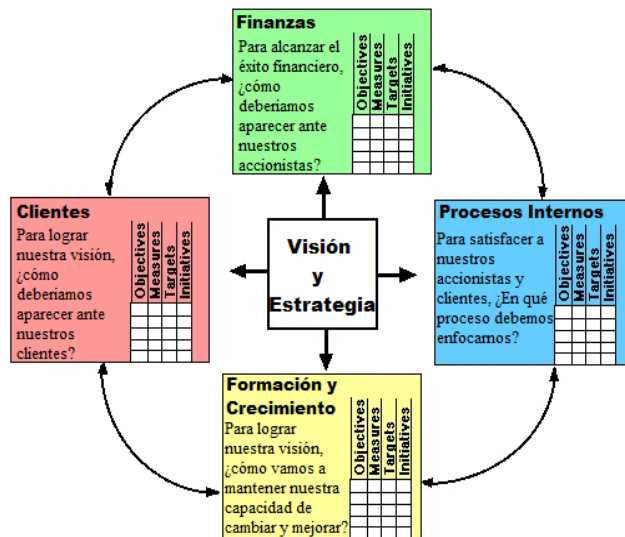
Finanzas

Para alcanzar el éxito financiero, ¿cómo deberíamos aparecer ante nuestros accionistas?

| Objectives | Measures | Targets | Initiatives |
|---|---|---|---|
| | | | |
| | | | |
| | | | |
| | | | |

Clientes

Para lograr nuestra visión, ¿cómo deberíamos aparecer ante nuestros clientes?

| Objectives | Measures | Targets | Initiatives |
|---|---|---|---|
| | | | |
| | | | |
| | | | |
| | | | |

Visión y Estrategia

Procesos Internos

Para satisfacer a nuestros accionistas y clientes, ¿En qué proceso debemos enfocarnos?

| Objectives | Measures | Targets | Initiatives |
|---|---|---|---|
| | | | |
| | | | |
| | | | |
| | | | |

Formación y Crecimiento

Para lograr nuestra visión, ¿cómo vamos a mantener nuestra capacidad de cambiar y mejorar?

| Objectives | Measures | Targets | Initiatives |
|---|---|---|---|
| | | | |
| | | | |
| | | | |
| | | | |